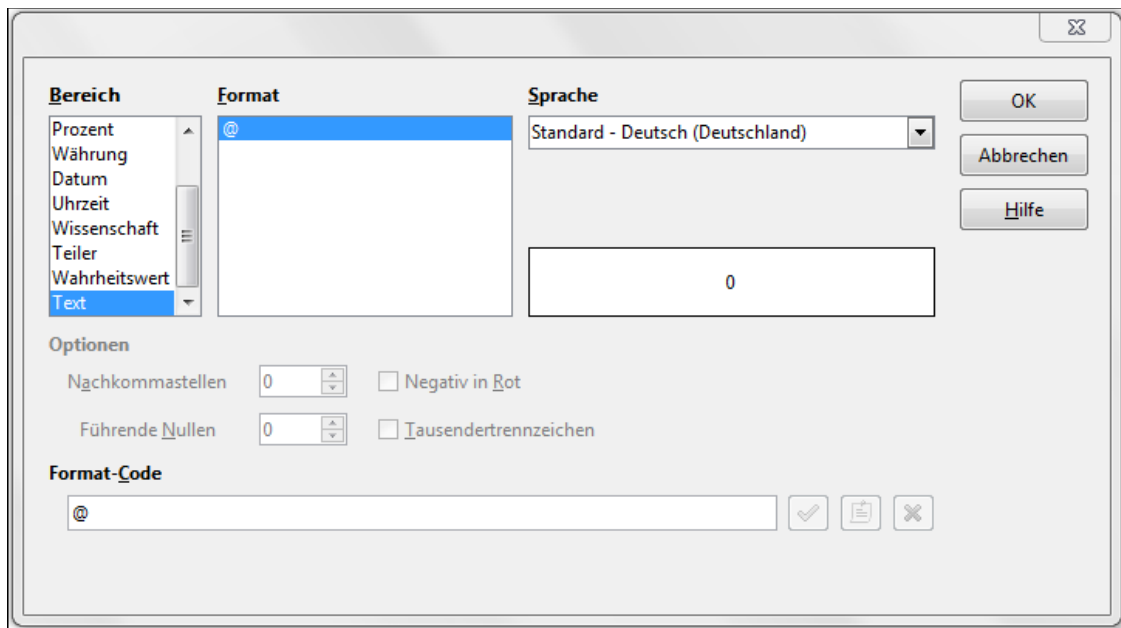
Bereich
Prozent
Währung
Datum
Uhrzeit
Wissenschaft
Teiler
Wahrheitswert
Text

Format
@

Sprache
Standard - Deutsch (Deutschland)

0

OK
Abbrechen
Hilfe

Optionen
Nachkommastellen 0
Negativ in Rot
Führende Nullen 0
Tausendertrennzeichen

Format-Code
@